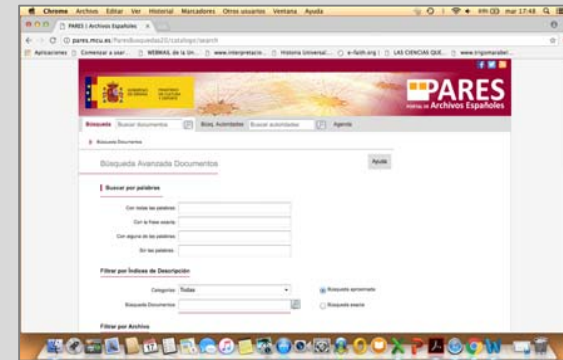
Chrome Archivo Editar Ver Historial Marcadores Otros usuarios Ventana Ayuda

mar 17:48

PARES | Archivos Españoles

pares.mcu.es/ParesBusquedas20/catalogo/search

Aplicaciones Comenzar a usar... WEBMAIL de la Un... www.interpretacio... Historia Universal... e-faith.org | LAS CIENCIAS QUE... www.trigomarabe...

GOBIERNO DE ESPAÑA MINISTERIO DE CULTURA Y DEPORTE

PARES
PORTAL DE Archivos Españoles

Búsqueda Buscar documentos Búsq. Autoridades Buscar autoridades Agenda

Búsqueda Documentos

Búsqueda Avanzada Documentos

Ayuda

Buscar por palabras

Con todas las palabras
Con la frase exacta
Con alguna de las palabras
Sin las palabras

Filtrar por Índices de Descripción

Categorías Todas
Búsqueda Documentos

Búsqueda aproximada
Búsqueda exacta

Filtrar por Archivo